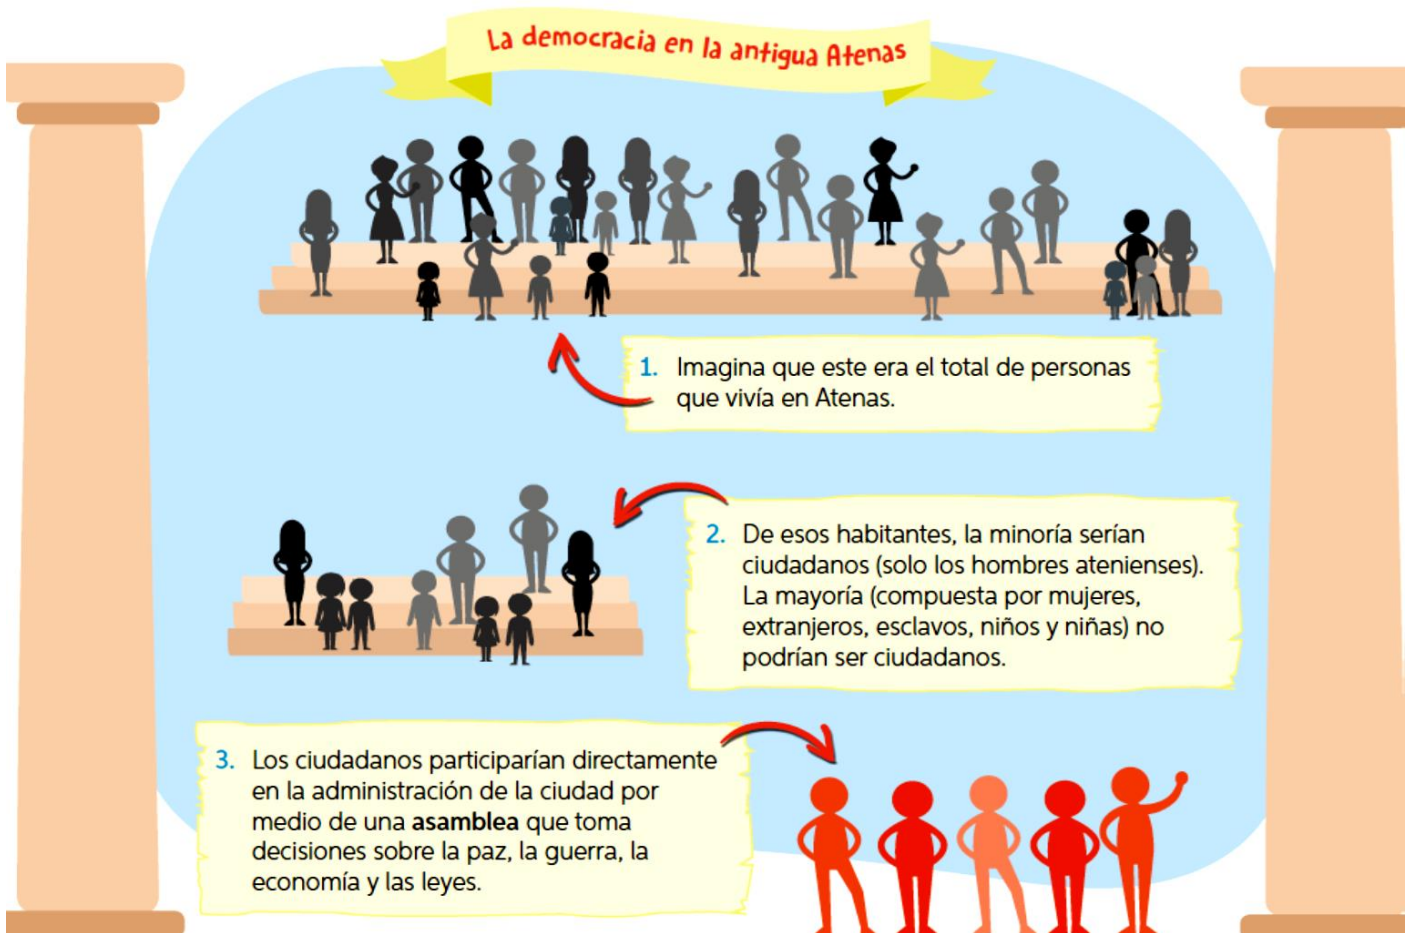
La democracia en la antigua Atenas

1. Imagina que este era el total de personas que vivía en Atenas.

2. De esos habitantes, la minoría serían ciudadanos (solo los hombres atenienses). La mayoría (compuesta por mujeres, extranjeros, esclavos, niños y niñas) no podrían ser ciudadanos.

3. Los ciudadanos participarían directamente en la administración de la ciudad por medio de una **asamblea** que toma decisiones sobre la paz, la guerra, la economía y las leyes.